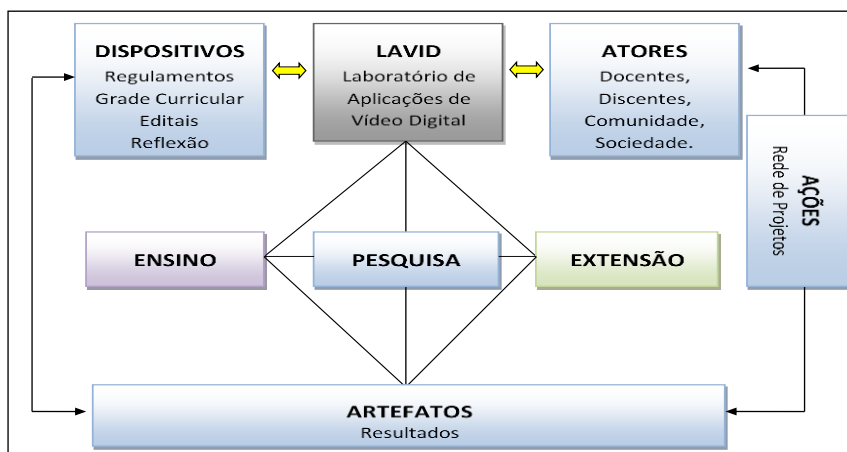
DISPOSITIVOS
Regulamentos
Grade Curricular
Editais
Reflexão

LAVID
Laboratório de Aplicações de Vídeo Digital

ATORES
Docentes,
Discentes,
Comunidade,
Sociedade.

AÇÕES
Rede de Projetos

ENSINO

PESQUISA

EXTENSÃO

ARTEFATOS
Resultados